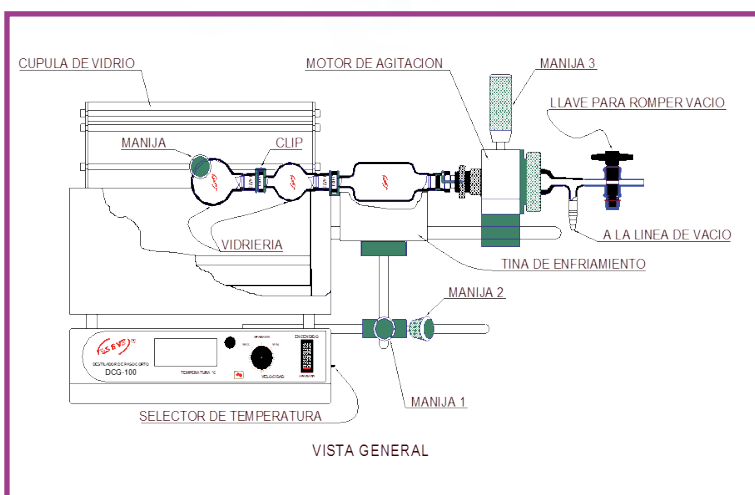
CUPULA DE VIDRIO
MOTOR DE AGITACION
MANIJA 3
LLAVE PARA ROMPER VACIO
MANIJA
CLIP
VIDRIERIA
A LA LINEA DE VACIO
TINA DE ENFRIAMIENTO
MANIJA 2
DCG-100
TEMPERATURA °C
VELOCIDAD
MANIJA 1
SELECTOR DE TEMPERATURA
VISTA GENERAL